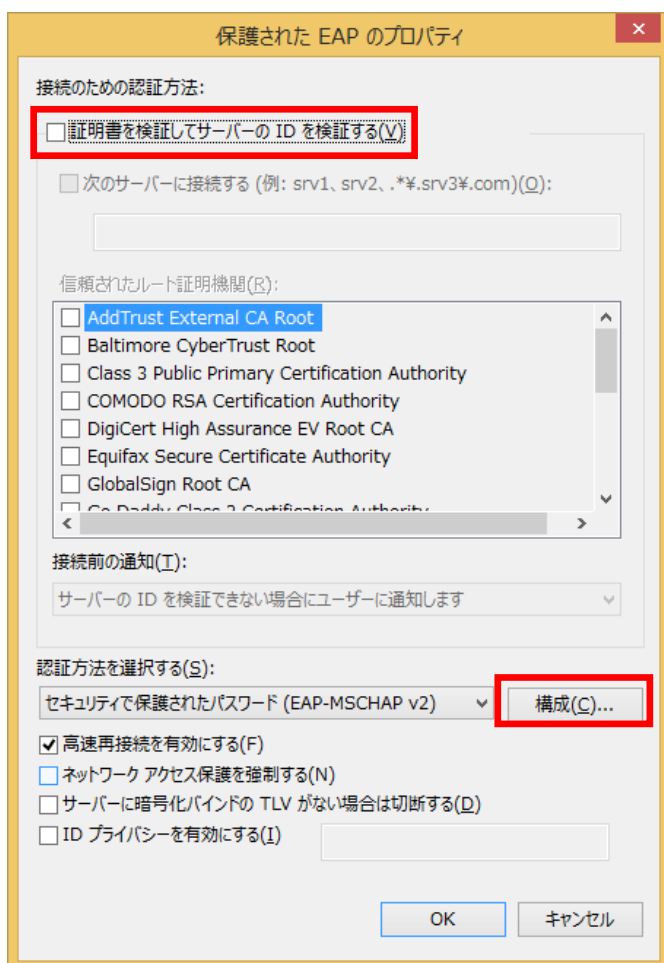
保護された EAP のプロパティ

接続のための認証方法:

証明書を検証してサーバーの ID を検証する(V)

次のサーバーに接続する (例: srv1、srv2、.*¥.srv3¥.com)(O):

信頼されたルート証明機関(R):

AddTrust External CA Root
Baltimore CyberTrust Root
Class 3 Public Primary Certification Authority
COMODO RSA Certification Authority
DigiCert High Assurance EV Root CA
Equifax Secure Certificate Authority
GlobalSign Root CA
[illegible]

接続前の通知(T):

サーバーの ID を検証できない場合にユーザーに通知します

認証方法を選択する(S):

セキュリティで保護されたパスワード (EAP-MSCHAP v2)

構成(C)...

高速再接続を有効にする(F)
ネットワーク アクセス保護を強制する(N)
サーバーに暗号化バインドの TLV がない場合は切断する(D)
ID プライバシーを有効にする(I)

OK
キャンセル